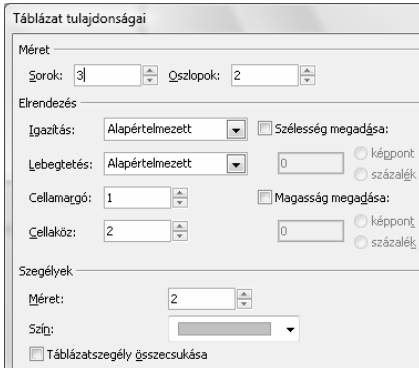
Táblázat tulajdonságai

Méret

Sorok: 3 Oszlopok: 2

Elrendezés

Igazítás: Alapértelmezett

Szélesség megadása:

Lebegtetés: Alapértelmezett

0

képpont

százalék

Cellamargó: 1

Magasság megadása:

Cellaköz: 2

0

képpont

százalék

Szegélyek

Méret: 2

Szín:

Táblázatszegély összecsukása